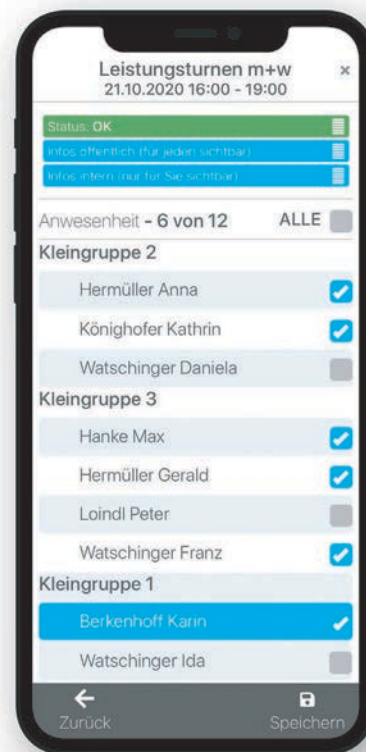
Leistungsturnen m+w
21.10.2020 16:00 - 19:00
×

Status: OK
Infos öffentlich (für jeden sichtbar)
Infos intern (nur für Sie sichtbar)

Anwesenheit - 6 von 12 ALLE

Kleingruppe 2
Hermüller Anna
Könighofer Kathrin
Watschinger Daniela

Kleingruppe 3
Hanke Max
Hermüller Gerald
Loindl Peter
Watschinger Franz

Kleingruppe 1
Berkenhoff Karin
Watschinger Ida

Zurück
Speichern